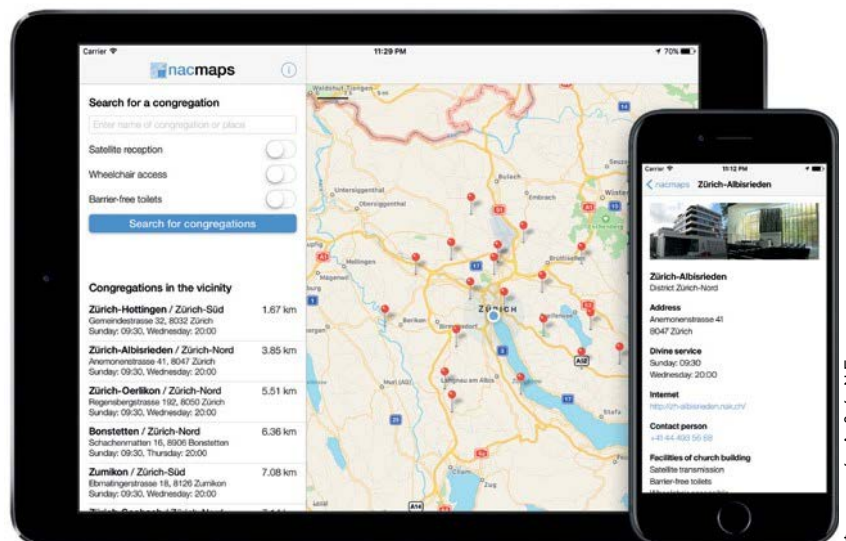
Carrier
11:29 PM
70%
nacmaps
Search for a congregation
Enter name of congregation or place
Satellite reception
Wheelchair access
Barrier-free toilets
Search for congregations
Congregations in the vicinity
Zürich-Hottingen / Zürich-Süd 1.67 km
Gemeindestrasse 32, 8032 Zürich
Sunday: 09:30, Wednesday: 20:00
Zürich-Albisrieden / Zürich-Nord 3.85 km
Anemonenstrasse 41, 8047 Zürich
Sunday: 09:30, Wednesday: 20:00
Zürich-Oerlikon / Zürich-Nord 5.51 km
Regensbergstrasse 192, 8050 Zürich
Sunday: 09:30, Wednesday: 20:00
Bonstetten / Zürich-Nord 6.36 km
Schachenmatten 16, 8906 Bonstetten
Sunday: 09:30, Thursday: 20:00
Zumikon / Zürich-Süd 7.08 km
Ebmatingerstrasse 18, 8126 Zumikon
Sunday: 09:30, Wednesday: 20:00
Zürich
Bülach
Embrach
Regensdorf
Dietikon
Birmensdorf
Langnau am Albis
Berikon
Mellingen
Waldshut-Tiengen
Untersiggenthal
Obersiggenthal
Brüttisellen
A1
A3
A4
A14
A52
Carrier
11:12 PM
nacmaps Zürich-Albisrieden
Zürich-Albisrieden
District Zürich-Nord
Address
Anemonenstrasse 41
8047 Zürich
Divine service
Sunday: 09:30
Wednesday: 20:00
Internet
http://zh-albisrieden.nak.ch/
Contact person
+41 44 493 56 58
Facilities of church building
Satellite transmission
Barrier-free toilets